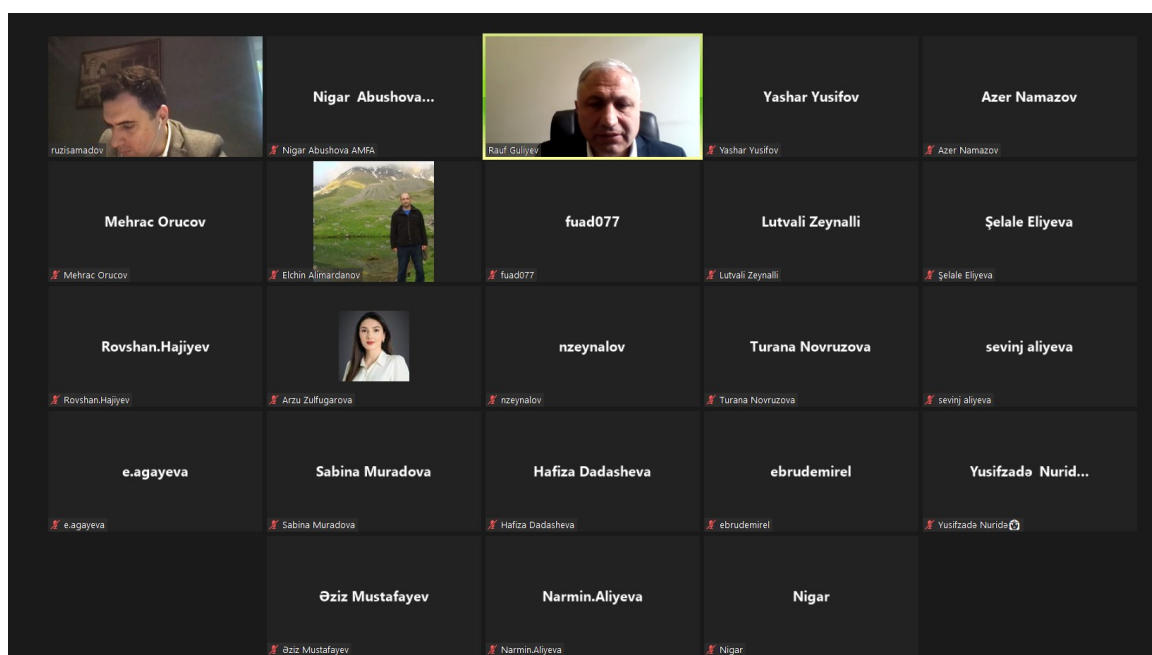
ruzisamadov

Nigar Abushova...
Nigar Abushova AMFA

Rauf Guliyev

Yashar Yusifov
Yashar Yusifov

Azer Namazov
Azer Namazov

Mehrac Orucov
Mehrac Orucov

Elchin Alimardanov

fuad077
fuad077

Lutvali Zeynalli
Lutvali Zeynalli

Şelale Eliyeva
Şelale Eliyeva

Rovshan.Hajiyev
Rovshan.Hajiyev

Arzu Zulfugarova

nzeynalov
nzeynalov

Turana Novruzova
Turana Novruzova

sevinj aliyeva
sevinj aliyeva

e.agayeva
e.agayeva

Sabina Muradova
Sabina Muradova

Hafiza Dadasheva
Hafiza Dadasheva

ebrudemirel
ebrudemirel

Yusifzadə Nurid...
Yusifzadə Nuridə

Əziz Mustafayev
Əziz Mustafayev

Narmin.Aliyeva
Narmin.Aliyeva

Nigar
Nigar